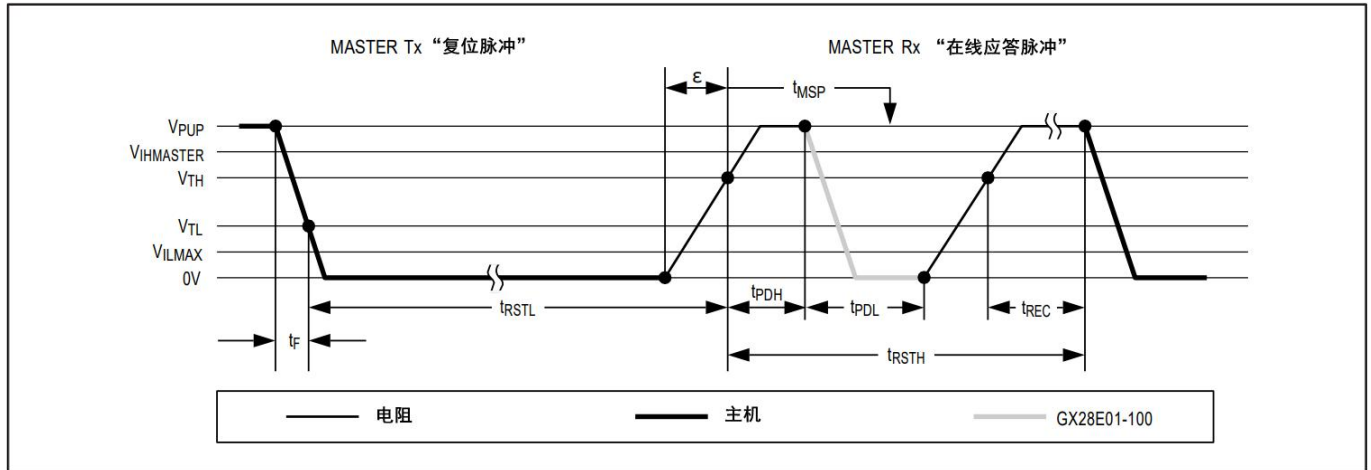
MASTER Tx “复位脉冲”

MASTER Rx “在线应答脉冲”

ε

$t_{MSP}$

$V_{PUP}$
$V_{IHMASTER}$
$V_{TH}$
$V_{TL}$
$V_{ILMAX}$
0V

$t_{RSTL}$

$t_{PDH}$

$t_{PDL}$

$t_{REC}$

$t_F$

$t_{RSTH}$

电阻

主机

GX28E01-100